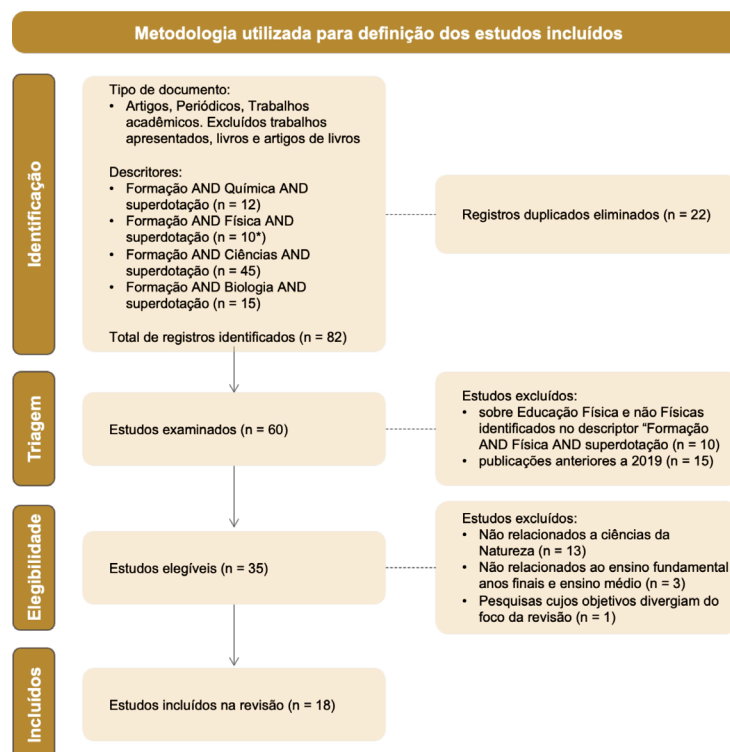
Metodologia utilizada para definição dos estudos incluídos

Identificação

Tipo de documento:
• Artigos, Periódicos, Trabalhos acadêmicos. Excluídos trabalhos apresentados, livros e artigos de livros

Descritores:
• Formação AND Química AND superdotação (n = 12)
• Formação AND Física AND superdotação (n = 10*)
• Formação AND Ciências AND superdotação (n = 45)
• Formação AND Biologia AND superdotação (n = 15)

Total de registros identificados (n = 82)

Registros duplicados eliminados (n = 22)

Triagem

Estudos examinados (n = 60)

Estudos excluídos:
• sobre Educação Física e não Físicas identificados no descriptor "Formação AND Física AND superdotação (n = 10)
• publicações anteriores a 2019 (n = 15)

Elegibilidade

Estudos elegíveis (n = 35)

Estudos excluídos:
• Não relacionados a ciências da Natureza (n = 13)
• Não relacionados ao ensino fundamental anos finais e ensino médio (n = 3)
• Pesquisas cujos objetivos divergiam do foco da revisão (n = 1)

Incluídos

Estudos incluídos na revisão (n = 18)